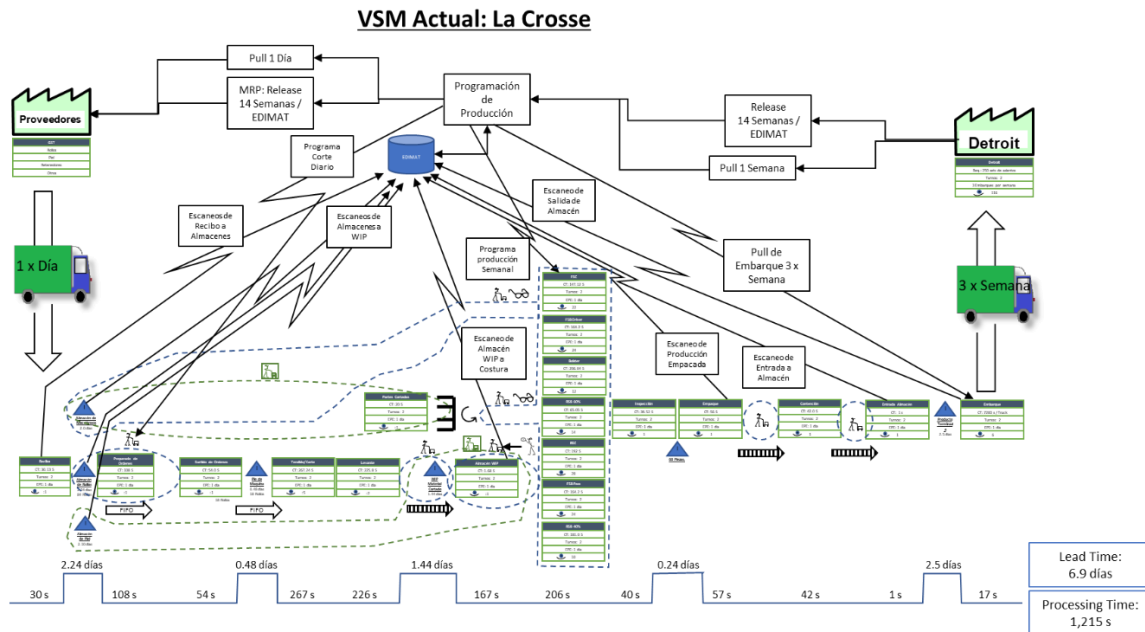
VSM Actual: La Crosse

Pull 1 Día

MRP: Release 14 Semanas / EDIMAT

Programación de Producción

Release 14 Semanas / EDIMAT

Pull 1 Semana

Proveedores

Detroit

Programa Corte Diario

EDIMAT

Escaneos de Recibo a Almacenes

Escaneos de Almacenes a WIP

Escaneo de Salida de Almacén

Programa producción Semanal

Pull de Embarque 3 x Semana

1 x Día

3 x Semana

Escaneo de Almacén WIP a Costura

Escaneo de Producción Empacada

Escaneo de Entrada a Almacén

FIFO

FIFO

2.24 días

0.48 días

1.44 días

0.24 días

2.5 días

30 s

108 s

54 s

267 s

226 s

167 s

206 s

40 s

57 s

42 s

1 s

17 s

Lead Time: 6.9 días

Processing Time: 1,215 s